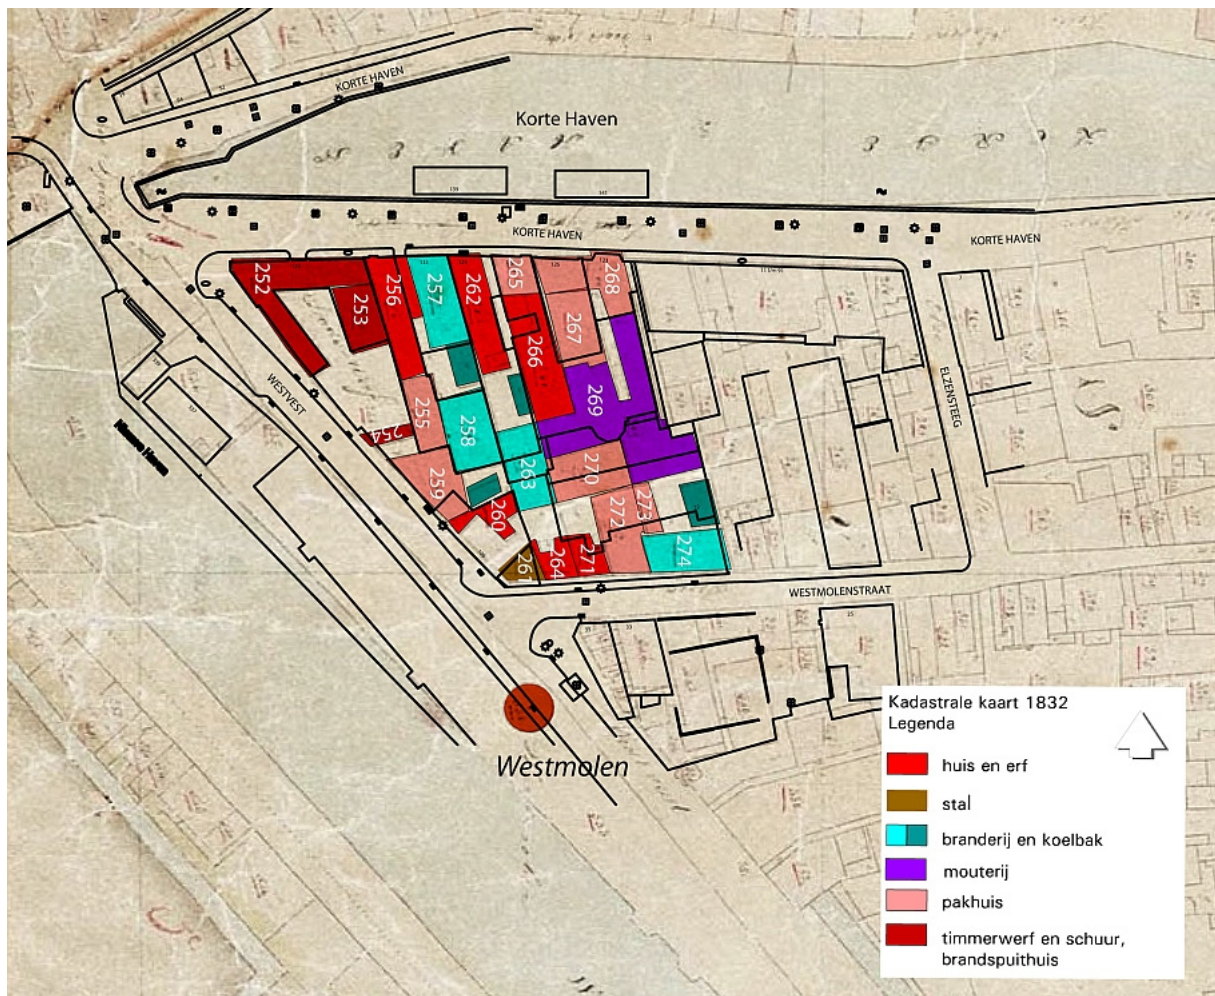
KORTE HAVEN

Korte Haven

KORTE HAVEN

KORTE HAVEN

252
253
256
257
262
265
267
268
266
269
255
258
254
263
270
259
260
272
273
261
264
271
274

WESTVEST

ELZENSTEEG

WESTMOLENSTRAAT

Nieuwe Haven

Westmolen

Kadastrale kaart 1832
Legenda

huis en erf
stal
branderij en koelbak
mouterij
pakhuis
timmerwerf en schuur, brandspuithuis